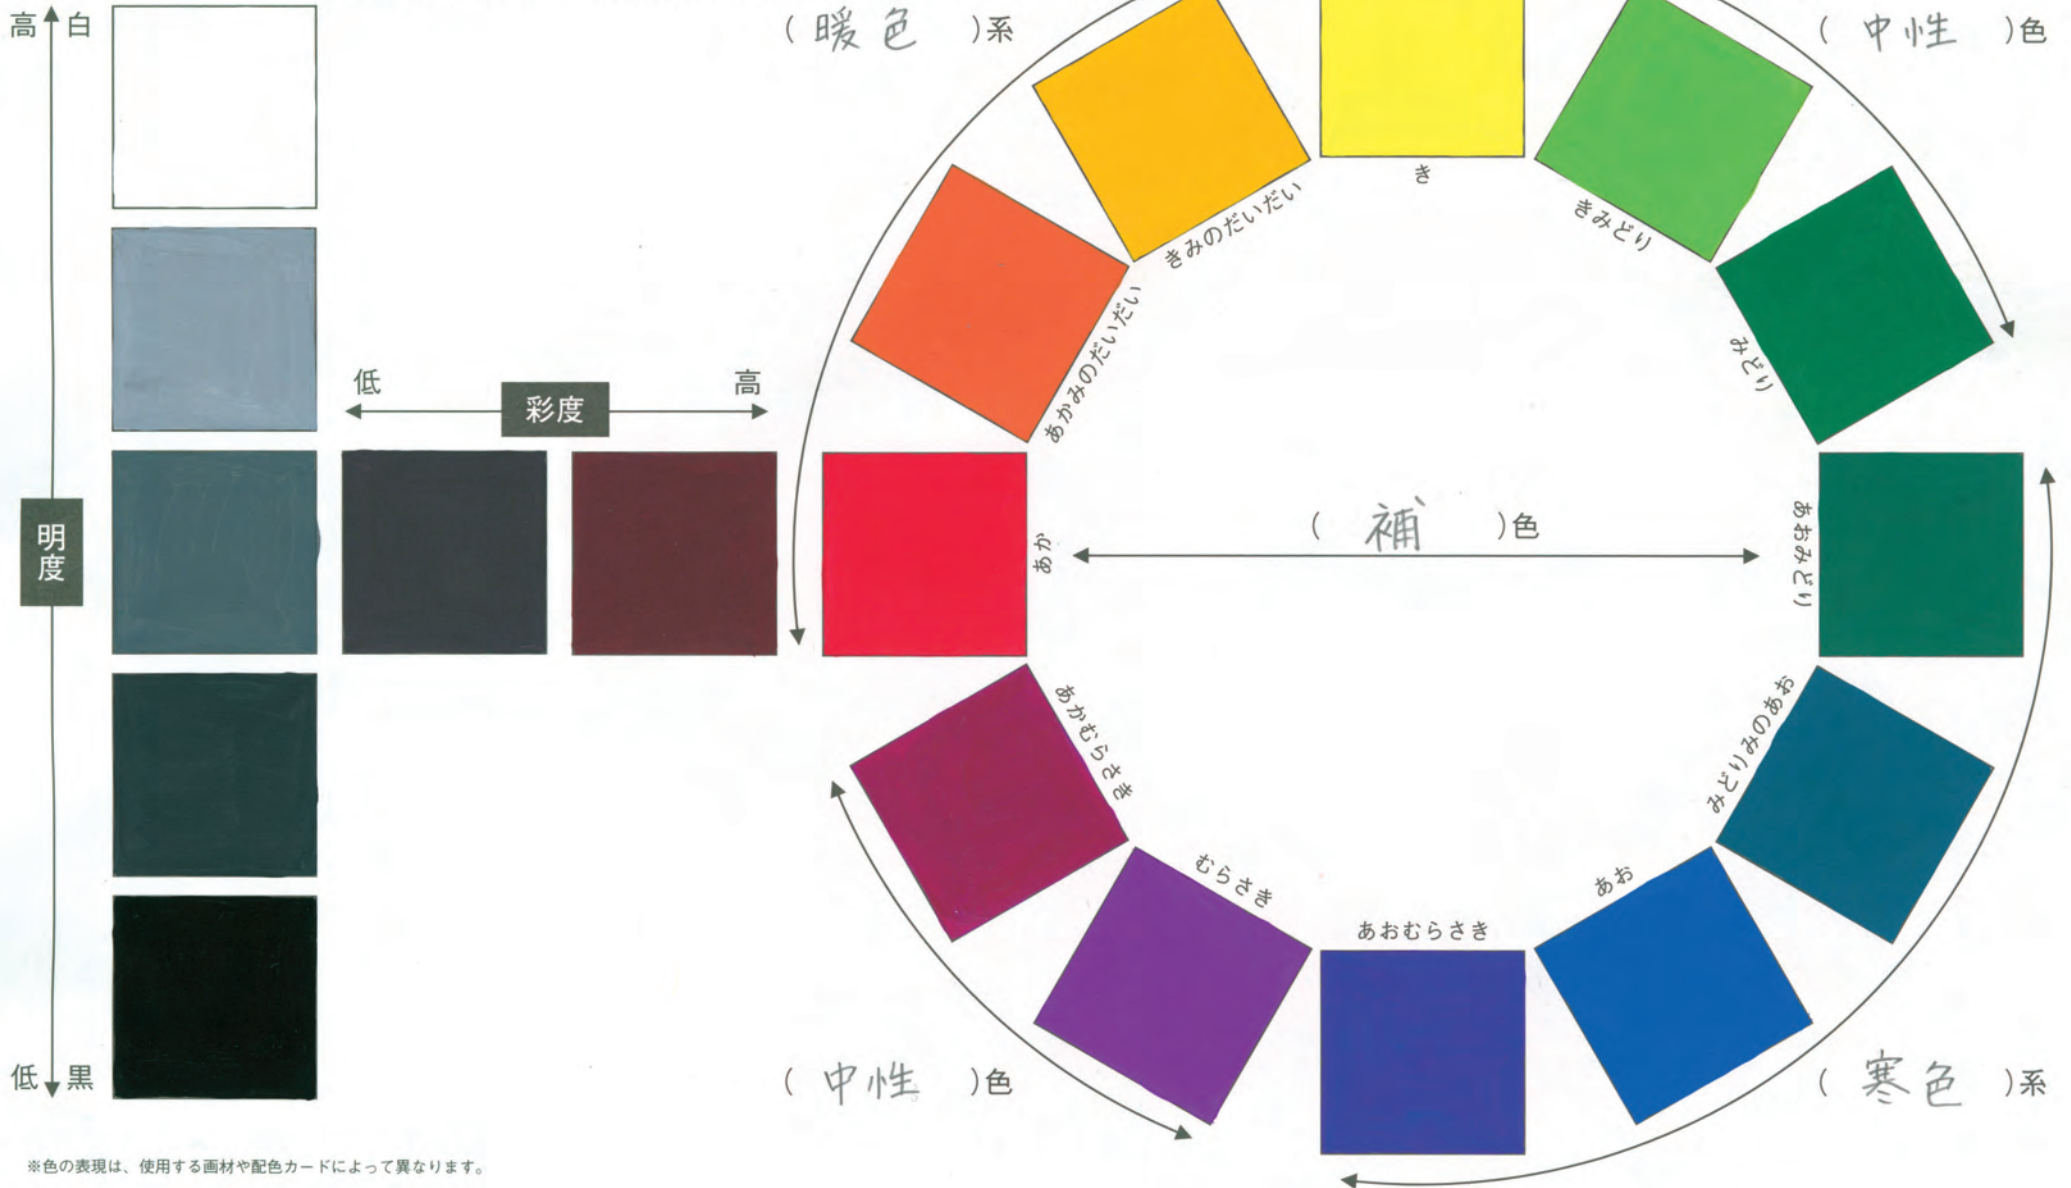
高 白

明度

低 黑

低 彩度 高

( 暖色 )系

( 中性 )色

き

きみのだいだい

きみどり

あかみのだいだい

みどり

あか

( 補 )色

あおみどり

あかむらさき

みどりみのあお

むらさき

あおむらさき

あお

( 中性 )色

( 寒色 )系

※色の表現は、使用する画材や配色カードによって異なります。